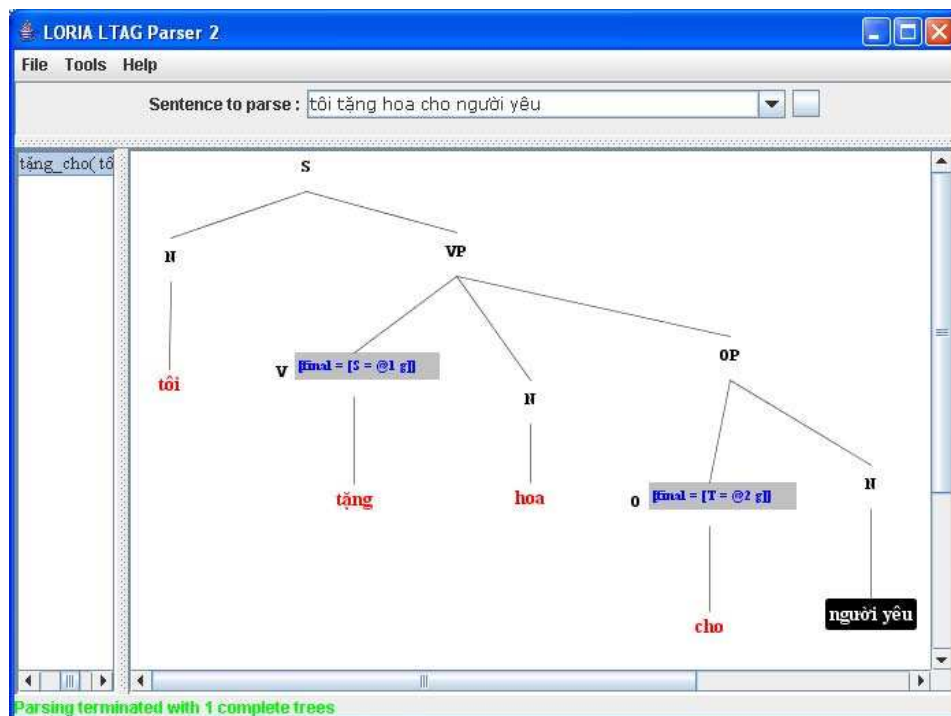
LORIA LTAG Parser 2

File Tools Help

Sentence to parse : tôi tặng hoa cho người yêu

tặng_cho(tô

S

N

VP

tôi

V [final = [S = @1 g]]

N

OP

tặng

hoa

O [final = [T = @2 g]]

N

cho

người yêu

Parsing terminated with 1 complete trees